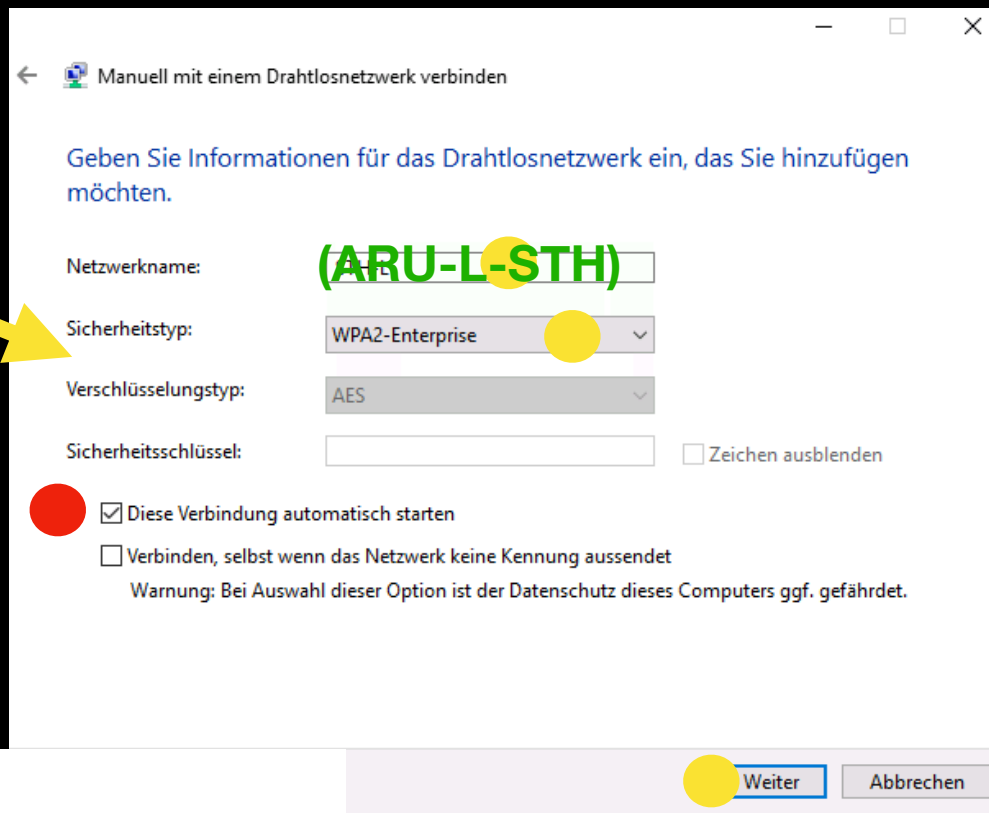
Manuell mit einem Drahtlosnetzwerk verbinden

Geben Sie Informationen für das Drahtlosnetzwerk ein, das Sie hinzufügen möchten.

Netzwerkname: (ARU-L-STH)

Sicherheitstyp: WPA2-Enterprise

Verschlüsselungstyp: AES

Sicherheitsschlüssel:

Zeichen ausblenden

☑ Diese Verbindung automatisch starten

☐ Verbinden, selbst wenn das Netzwerk keine Kennung aussendet

Warnung: Bei Auswahl dieser Option ist der Datenschutz dieses Computers ggf. gefährdet.

Weiter

Abbrechen